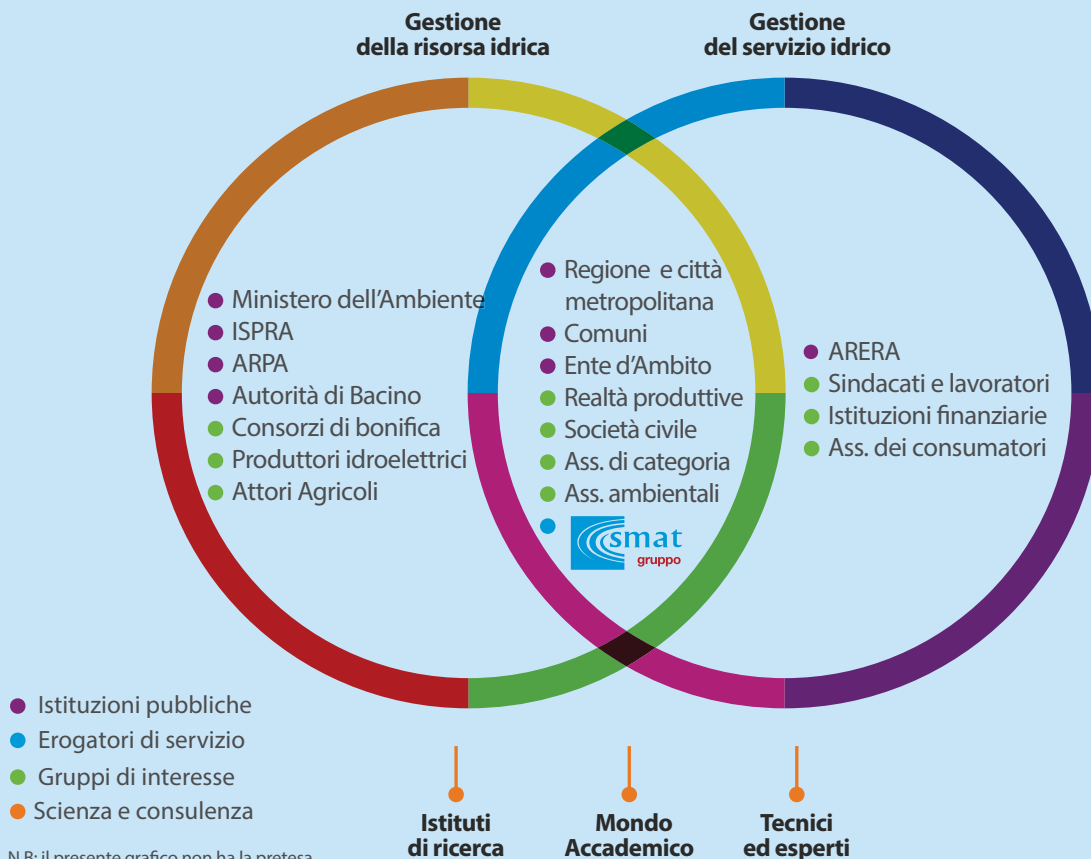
Gestione della risorsa idrica

Gestione del servizio idrico

Ministero dell'Ambiente
ISPRA
ARPA
Autorità di Bacino
Consorzi di bonifica
Produttori idroelettrici
Attori Agricoli

Regione e città metropolitana
Comuni
Ente d'Ambito
Realtà produttive
Società civile
Ass. di categoria
Ass. ambientali
smat gruppo

ARERA
Sindacati e lavoratori
Istituzioni finanziarie
Ass. dei consumatori

Istituzioni pubbliche
Erogatori di servizio
Gruppi di interesse
Scienza e consulenza

N.B: il presente grafico non ha la pretesa

Istituti di ricerca

Mondo Accademico

Tecnici ed esperti